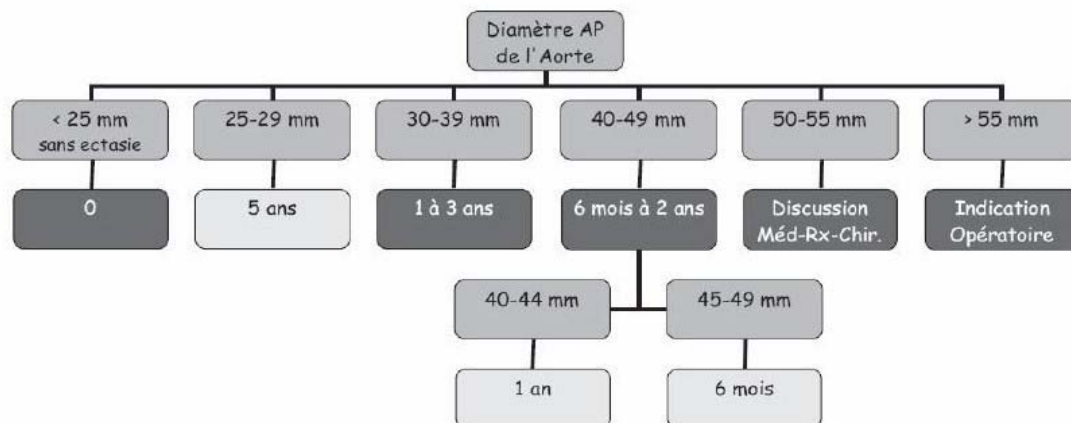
Diamètre AP de l'Aorte

< 25 mm sans ectasie

25-29 mm

30-39 mm

40-49 mm

50-55 mm

> 55 mm

0

5 ans

1 à 3 ans

6 mois à 2 ans

Discussion Méd-Rx-Chir.

Indication Opératoire

40-44 mm

45-49 mm

1 an

6 mois